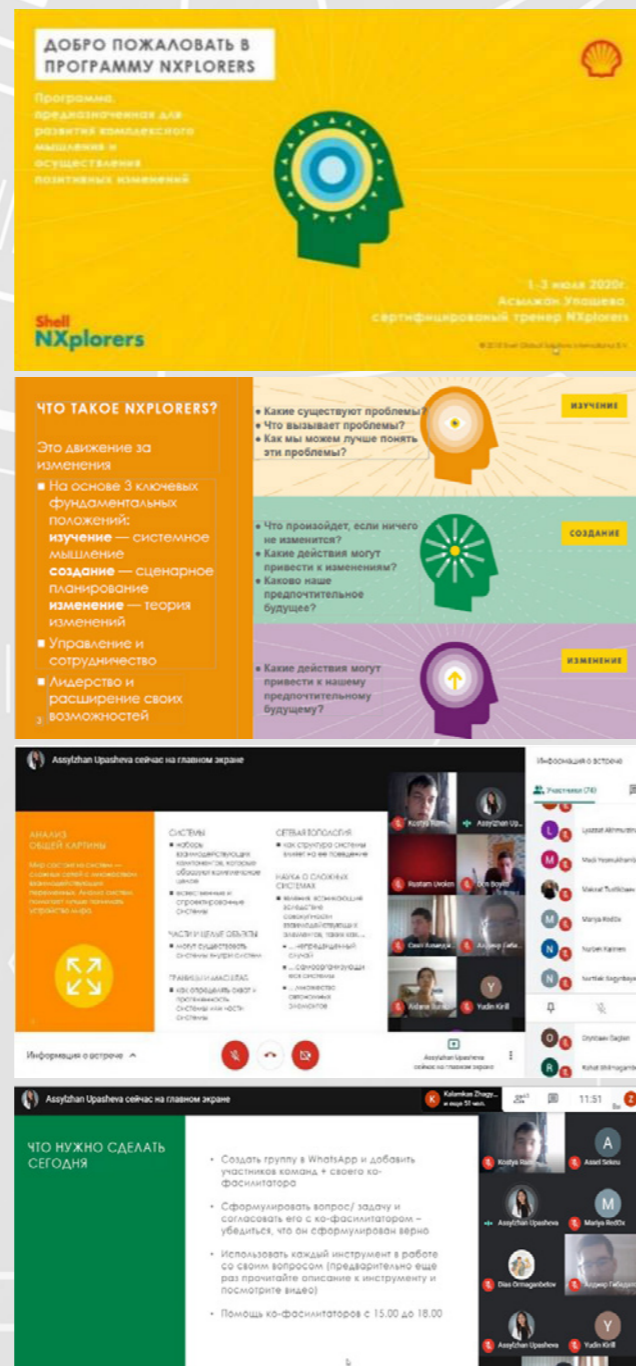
ДОБРО ПОЖАЛОВАТЬ В ПРОГРАММУ NXPLORERS

Программа, предназначенная для развития комплексного мышления и осуществления позитивных изменений

1–3 июля 2020г.
Асылжан Упашева
сертифицированый тренер NXplorers

Shell
NXplorers

ЧТО ТАКОЕ NXPLORERS?

Это движение за изменения

■ На основе 3 ключевых фундаментальных положений:
изучение — системное мышление
создание — сценарное планирование
изменение — теория изменений

■ Управление и сотрудничество

■ Лидерство и расширение своих возможностей

• Какие существуют проблемы?
• Что вызывает проблемы?
• Как мы можем лучше понять эти проблемы?

ИЗУЧЕНИЕ

• Что произойдет, если ничего не изменится?
• Какие действия могут привести к изменениям?
• Каково наше предпочтительное будущее?

СОЗДАНИЕ

• Какие действия могут привести к нашему предпочтительному будущему?

ИЗМЕНЕНИЕ

Assylzhan Upasheva сейчас на главном экране

АНАЛИЗ ОБЩЕЙ КАРТИНЫ

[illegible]

СИСТЕМЫ
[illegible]

СЕТЕВАЯ ТОПОЛОГИЯ
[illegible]

НАУКА О СЛОЖНЫХ СИСТЕМАХ
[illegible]

ЧАСТИ И ЦЕЛЫЕ ОБЪЕКТЫ
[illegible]

ГРАНИЦЫ И МАСШТАБ
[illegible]

Информация о встрече

Участники (74)

Информация о встрече

Assylzhan Upasheva сейчас на главном экране

11:51

ЧТО НУЖНО СДЕЛАТЬ СЕГОДНЯ

• Создать группу в WhatsApp и добавить участников команд + своего ко-фасилитатора

• Сформулировать вопрос/ задачу и согласовать его с ко-фасилитатором – убедиться, что он сформулирован верно

• Использовать каждый инструмент в работе со своим вопросом (предварительно еще раз прочитайте описание к инструменту и посмотрите видео)

• Помощь ко-фасилитаторов с 15.00 до 18.00

Kostya Ram
Assylzhan Upasheva
Mariya RedOx
Dias Ormagambetov
Yudin Kirill